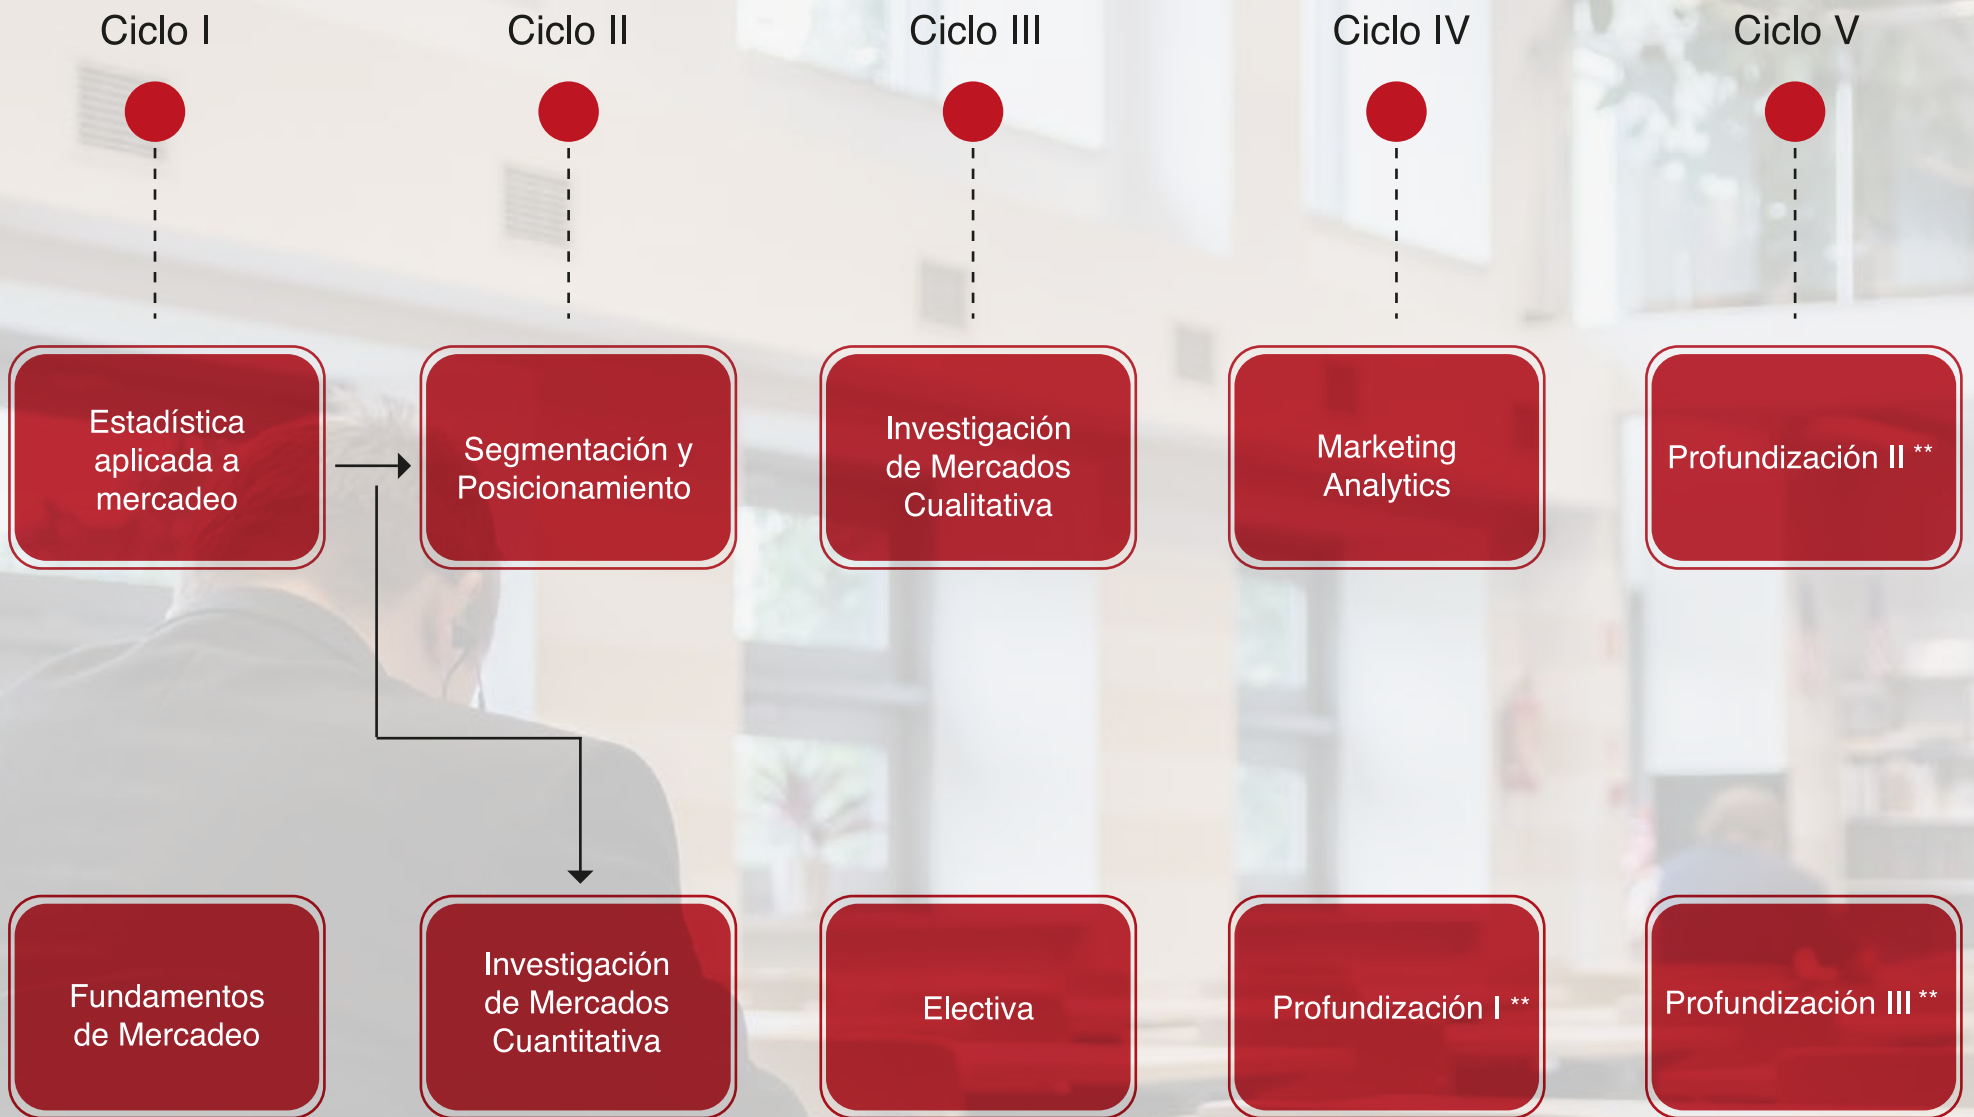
Ciclo I

Ciclo II

Ciclo III

Ciclo IV

Ciclo V

Estadística aplicada a mercadeo

Segmentación y Posicionamiento

Investigación de Mercados Cualitativa

Marketing Analytics

Profundización II **

Fundamentos de Mercadeo

Investigación de Mercados Cuantitativa

Electiva

Profundización I **

Profundización III **